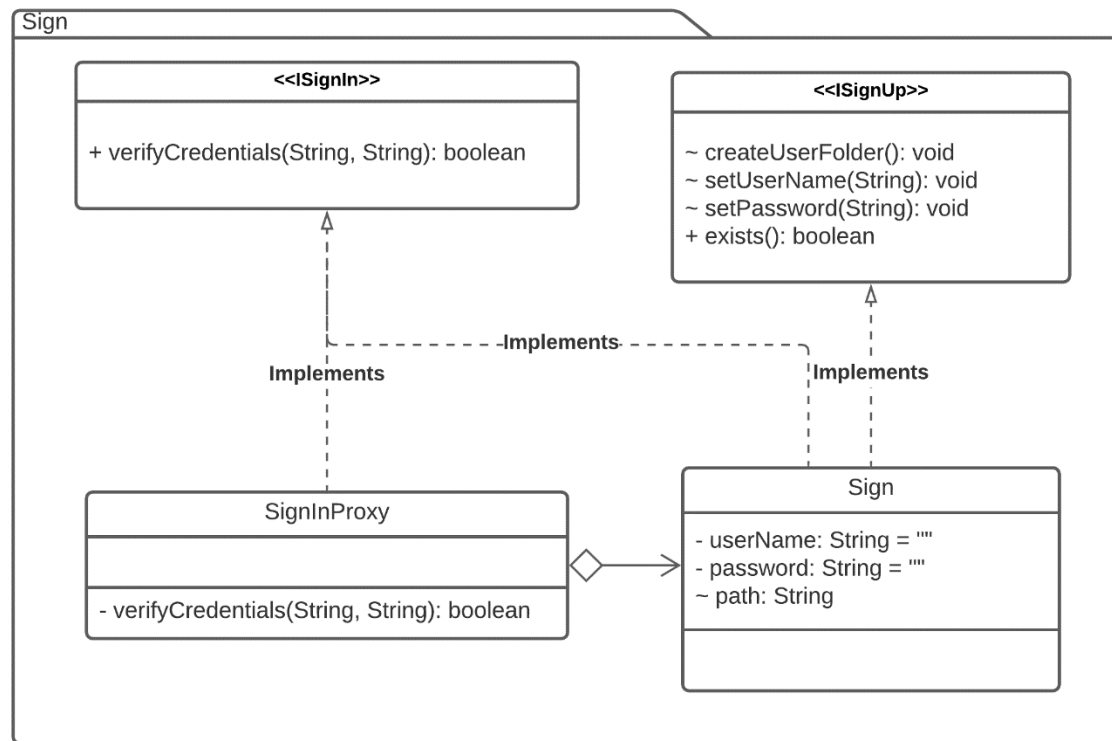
Sign

<<ISignIn>>

+ verifyCredentials(String, String): boolean

<<ISignUp>>

~ createUserFolder(): void
~ setUserName(String): void
~ setPassword(String): void
+ exists(): boolean

Implements

Implements

Implements

SignInProxy

- verifyCredentials(String, String): boolean

Sign

- userName: String = ""
- password: String = ""
~ path: String